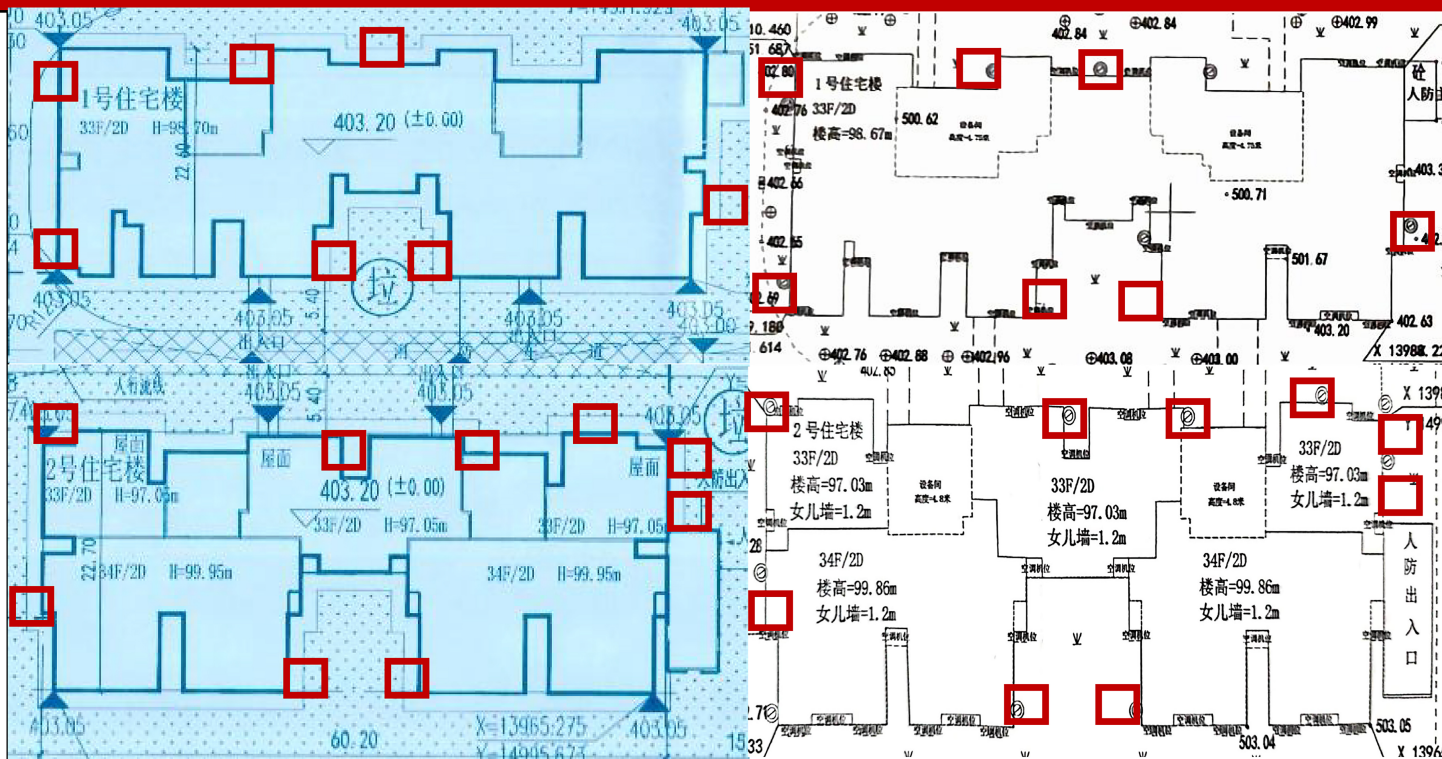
403.05
1号住宅楼
33F/2D H=98.70m
403.20 (±0.00)
22.60
403.05
403.05
5.40
403.05
403.05
出入口
出入口
人行流线
403.05
5.40
403.05
2号住宅楼
屋面
屋面
屋面
33F/2D H=97.05m
403.20 (±0.00)
33F/2D H=97.05m
33F/2D H=97.05m
人防出入口
22.70
34F/2D H=99.95m
34F/2D H=99.95m
403.05
60.20
403.05
X=13965.275
Y=14995.673

10.460
403.84
402.84
402.99
402.80
1号住宅楼
33F/2D
楼高=96.67m
500.62
设备间
设备间
402.76
402.66
500.71
402.65
501.67
402.69
403.20
402.63
402.76
402.88
402.96
403.08
403.00
X 13988
2号住宅楼
33F/2D
楼高=97.03m
女儿墙=1.2m
设备间
33F/2D
楼高=97.03m
女儿墙=1.2m
设备间
33F/2D
楼高=97.03m
女儿墙=1.2m
34F/2D
楼高=99.86m
女儿墙=1.2m
34F/2D
楼高=99.86m
女儿墙=1.2m
人
防
出
入
口
人防
503.04
503.05
X 13965